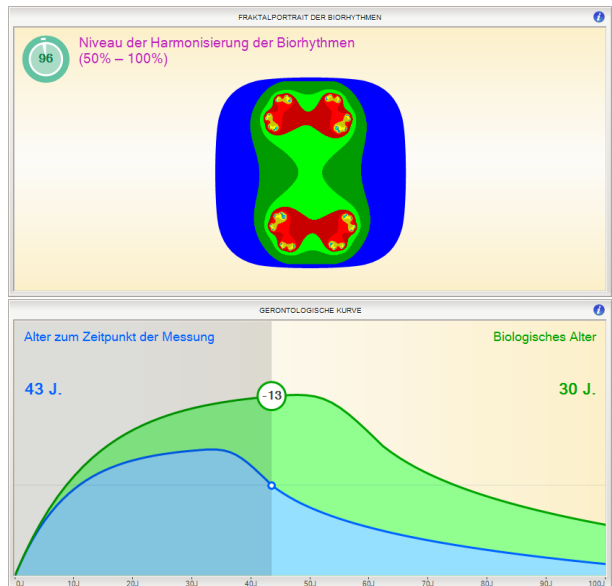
FRAKTALPORTRAIT DER BIORHYTHMEN

96

Niveau der Harmonisierung der Biorhythmen (50% – 100%)

GERONTOLOGISCHE KURVE

Alter zum Zeitpunkt der Messung

Biologisches Alter

43 J.

30 J.

-13

0J 10J 20J 30J 40J 50J 60J 70J 80J 90J 100J